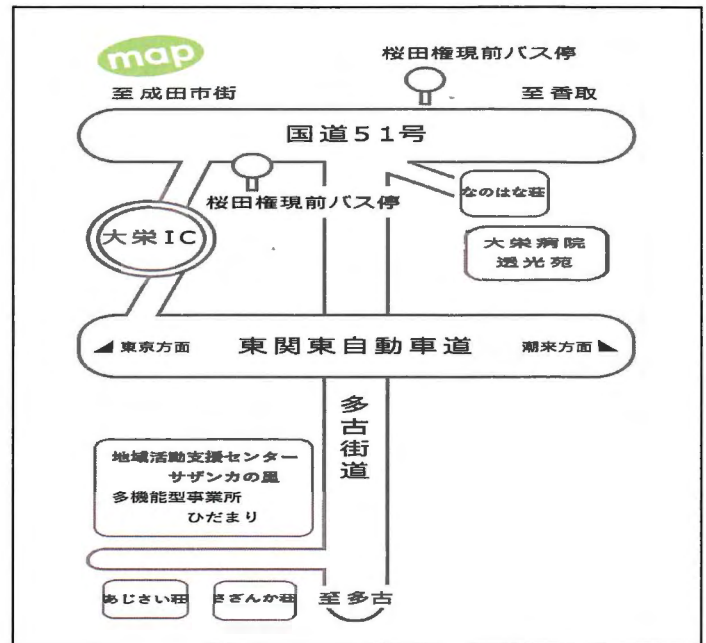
map

桜田権現前バス停

至成田市街

至香取

国道51号

桜田権現前バス停

なのはな荘

大栄IC

大栄病院
透光苑

◢ 東京方面

東関東自動車道

潮来方面 ◣

多古街道

地域活動支援センター
サザンカの里
多機能型事業所
ひだまり

あじさい荘

さざんか荘

至多古